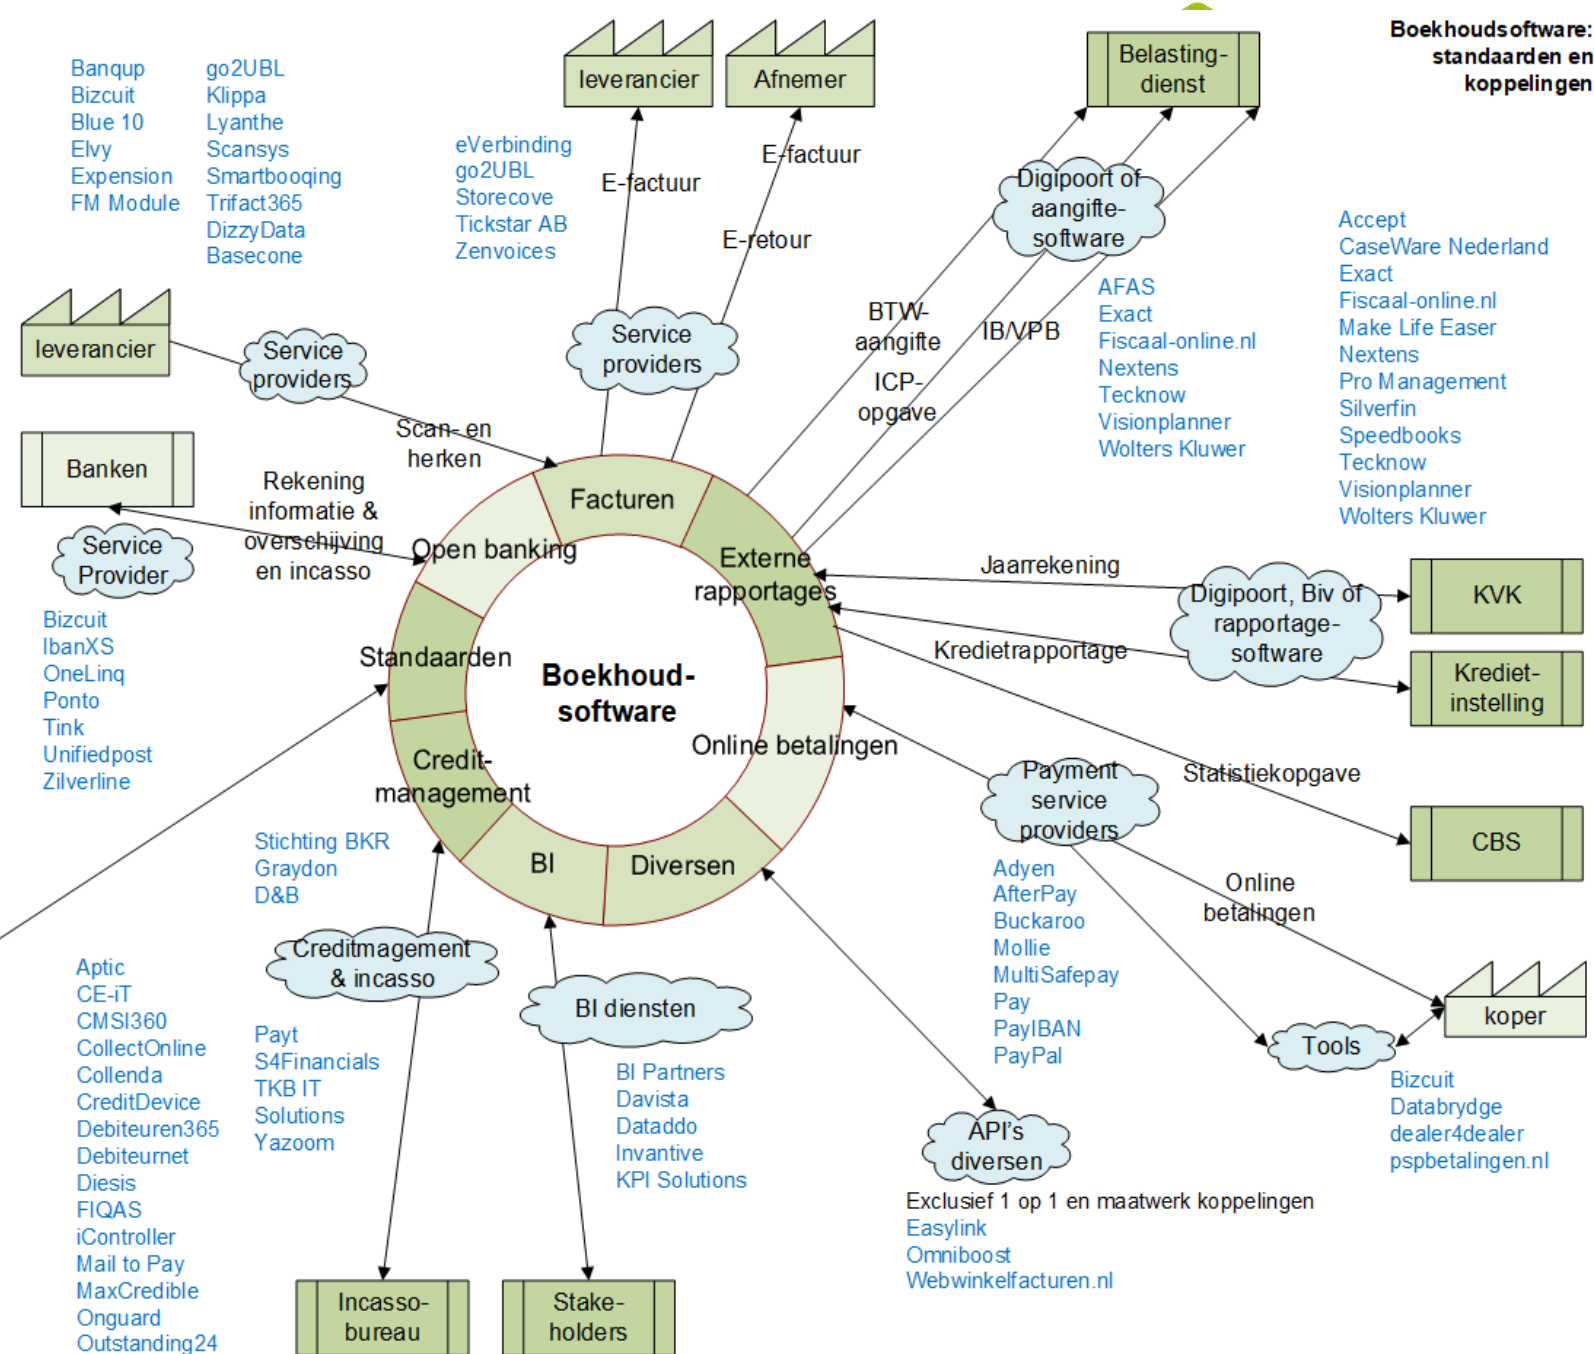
Boekhoudsoftware: standaarden en koppelingen

Banqup
Bizcuit
Blue 10
Elvy
Expension
FM Module

go2UBL
Klippa
Lyanthe
Scansys
Smartbooqing
Trifact365
DizzyData
Basecone

leverancier

Afnemer

Belasting-dienst

eVerbinding
go2UBL
Storecove
Tickstar AB
Zenvoices

E-factuur

E-factuur

E-retour

Digipoort of aangifte-software

BTW-aangifte

ICP-opgave

IB/VPB

AFAS
Exact
Fiscaal-online.nl
Nextens
Tecknow
Visionplanner
Wolters Kluwer

Accept
CaseWare Nederland
Exact
Fiscaal-online.nl
Make Life Easer
Nextens
Pro Management
Silverfin
Speedbooks
Tecknow
Visionplanner
Wolters Kluwer

leverancier

Service providers

Service providers

Scan- en herken

Banken

Rekening informatie & overschijving en incasso

Service Provider

Bizcuit
IbanXS
OneLinq
Ponto
Tink
Unifiedpost
Zilverline

Facturen

Open banking

Externe rapportages

Standaarden

Boekhoud-software

Credit-management

Online betalingen

BI

Diversen

Jaarrekening

Digipoort, Biv of rapportage-software

KVK

Kredietrapportage

Krediet-instelling

Statistiekopgave

CBS

Payment service providers

Adyen
AfterPay
Buckaroo
Mollie
MultiSafepay
Pay
PayIBAN
PayPal

Online betalingen

koper

Tools

Bizcuit
Databrydge
dealer4dealer
pspbetalingen.nl

Stichting BKR
Graydon
D&B

Creditmagement & incasso

Payt
S4Financials
TKB IT Solutions
Yazoom

BI diensten

BI Partners
Davista
Dataddo
Invantive
KPI Solutions

API's diversen

Exclusief 1 op 1 en maatwerk koppelingen
Easylink
Omniboost
Webwinkelfacturen.nl

Aptic
CE-iT
CMSI360
CollectOnline
Collenda
CreditDevice
Debiteuren365
Debiteurnet
Diesis
FIQAS
iController
Mail to Pay
MaxCredible
Onguard
Outstanding24

Incasso-bureau

Stake-holders